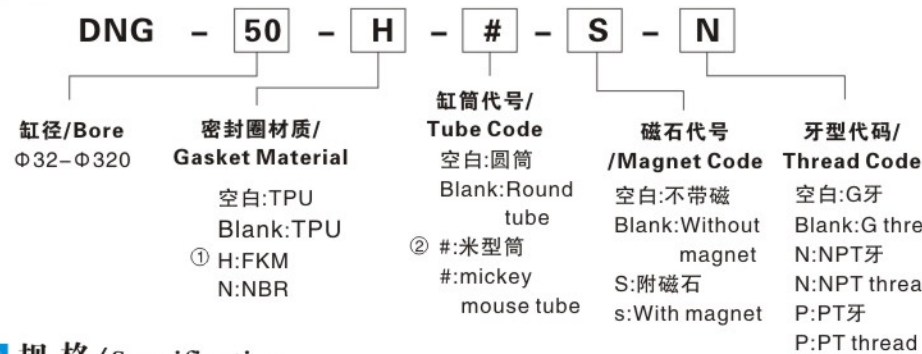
DNG - 50 - H - # - S - N

缸径/Bore
Φ32−Φ320

密封圈材质/
Gasket Material
空白:TPU
Blank:TPU
① H:FKM
N:NBR

缸筒代号/
Tube Code
空白:圆筒
Blank:Round tube
② #:米型筒
#:mickey mouse tube

磁石代号
/Magnet Code
空白:不带磁
Blank:Without magnet
S:附磁石
s:With magnet

牙型代码/
Thread Code
空白:G牙
Blank:G thre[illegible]
N:NPT牙
N:NPT threa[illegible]
P:PT牙
P:PT thread

规格/Specification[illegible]